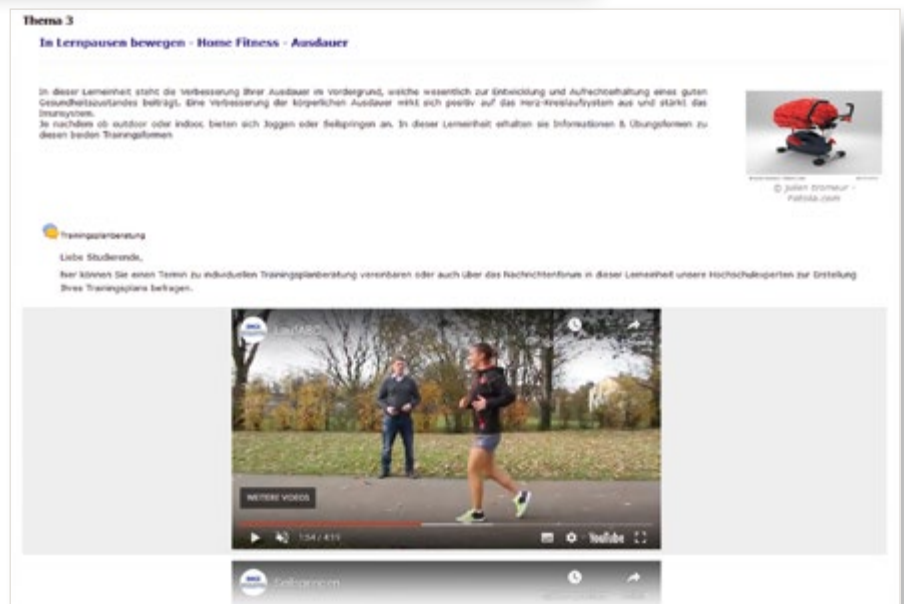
Thema 3

In Lernpausen bewegen - Home Fitness - Ausdauer

In dieser Lerneinheit steht die Verbesserung Ihrer Ausdauer im Vordergrund, welche wesentlich zur Entwicklung und Aufrechterhaltung eines guten Gesundheitszustandes beiträgt. Eine Verbesserung der körperlichen Ausdauer wirkt sich positiv auf das Herz-Kreislaufsystem aus und stärkt das Imunsystem.
Je nachdem ob outdoor oder indoor, bieten sich Joggen oder Seilspringen an. In dieser Lerneinheit erhalten sie Informationen & Übungsformen zu diesen beiden Trainingsformen

© julien tromeur - Fotolia.com

Trainingsplanberatung

Liebe Studierende,

hier können Sie einen Termin zu individuellen Trainingsplanberatung vereinbaren oder auch über das Nachrichtenforum in dieser Lerneinheit unsere Hochschulexperten zur Erstellung Ihres Trainingsplans befragen.

Laufen

WEITERE VIDEOS

1:54 / 4:11

YouTube

Seilspringen